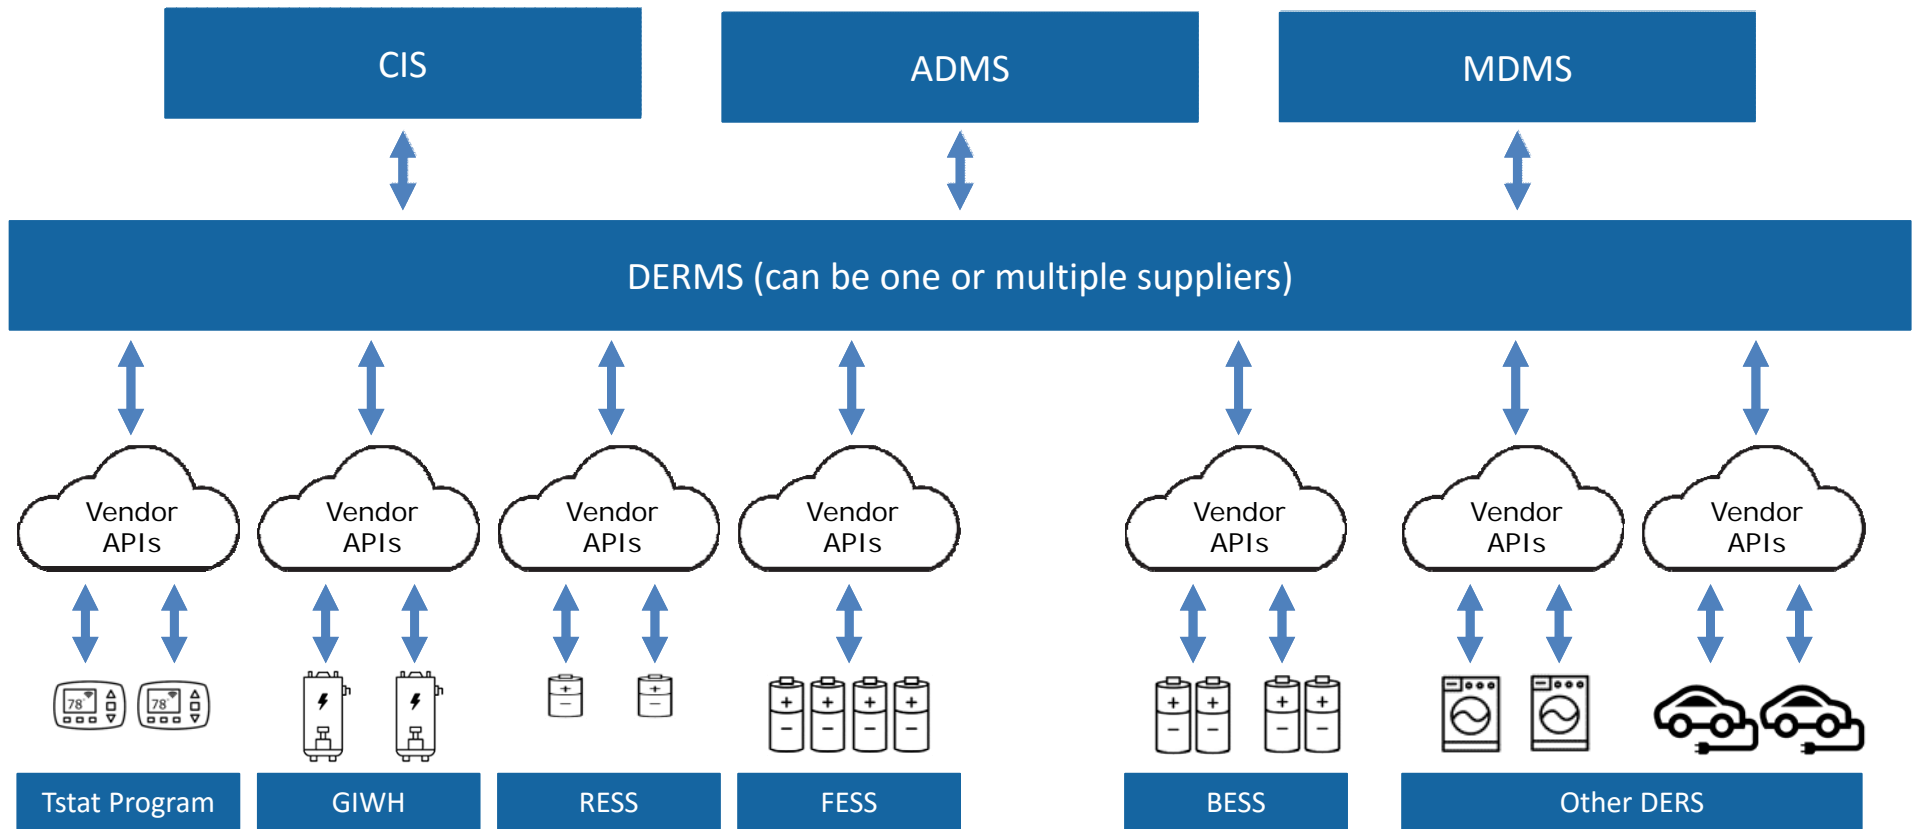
CIS

ADMS

MDMS

DERMS (can be one or multiple suppliers)

Vendor APIs

Vendor APIs

Vendor APIs

Vendor APIs

Vendor APIs

Vendor APIs

Vendor APIs

78

78

Tstat Program

GIWH

RESS

FESS

BESS

Other DERS